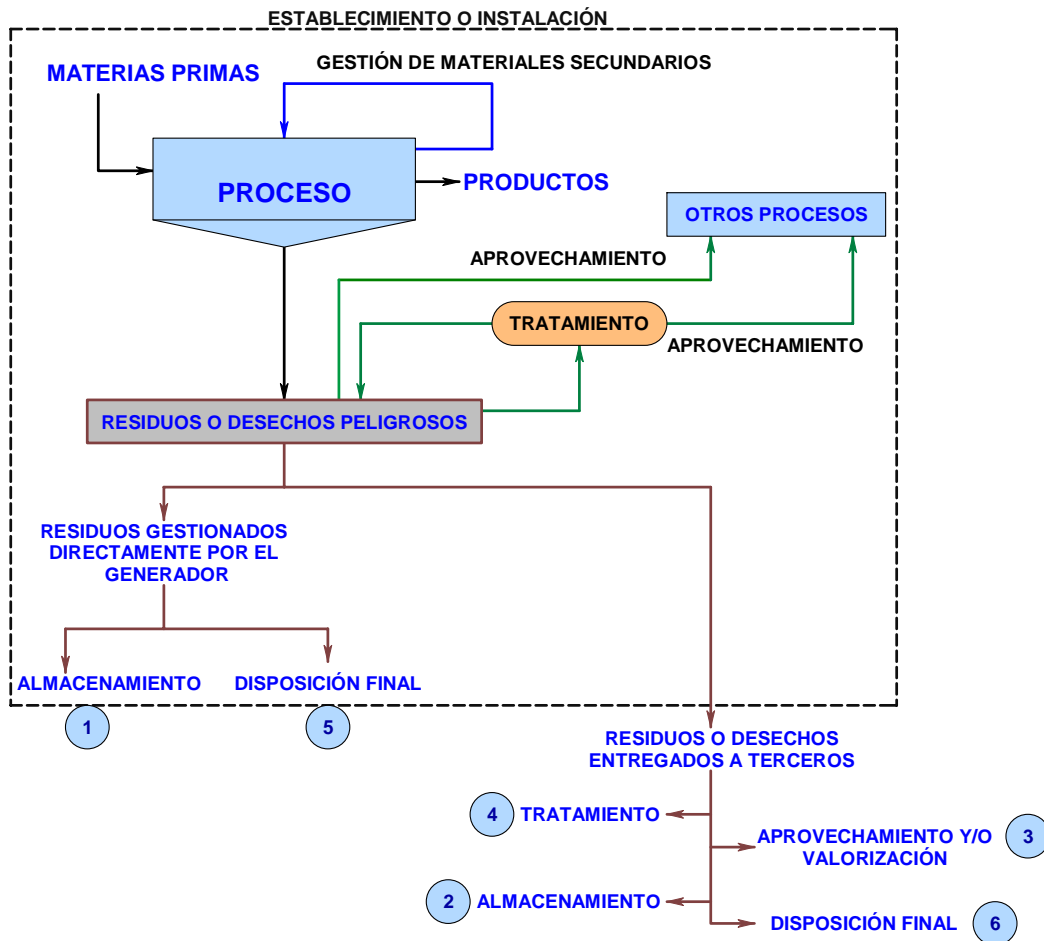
ESTABLECIMIENTO O INSTALACIÓN

MATERIAS PRIMAS

GESTIÓN DE MATERIALES SECUNDARIOS

PROCESO

PRODUCTOS

OTROS PROCESOS

APROVECHAMIENTO

TRATAMIENTO

APROVECHAMIENTO

RESIDUOS O DESECHOS PELIGROSOS

RESIDUOS GESTIONADOS DIRECTAMENTE POR EL GENERADOR

ALMACENAMIENTO

1

DISPOSICIÓN FINAL

5

RESIDUOS O DESECHOS ENTREGADOS A TERCEROS

4 TRATAMIENTO

APROVECHAMIENTO Y/O VALORIZACIÓN 3

2 ALMACENAMIENTO

DISPOSICIÓN FINAL 6